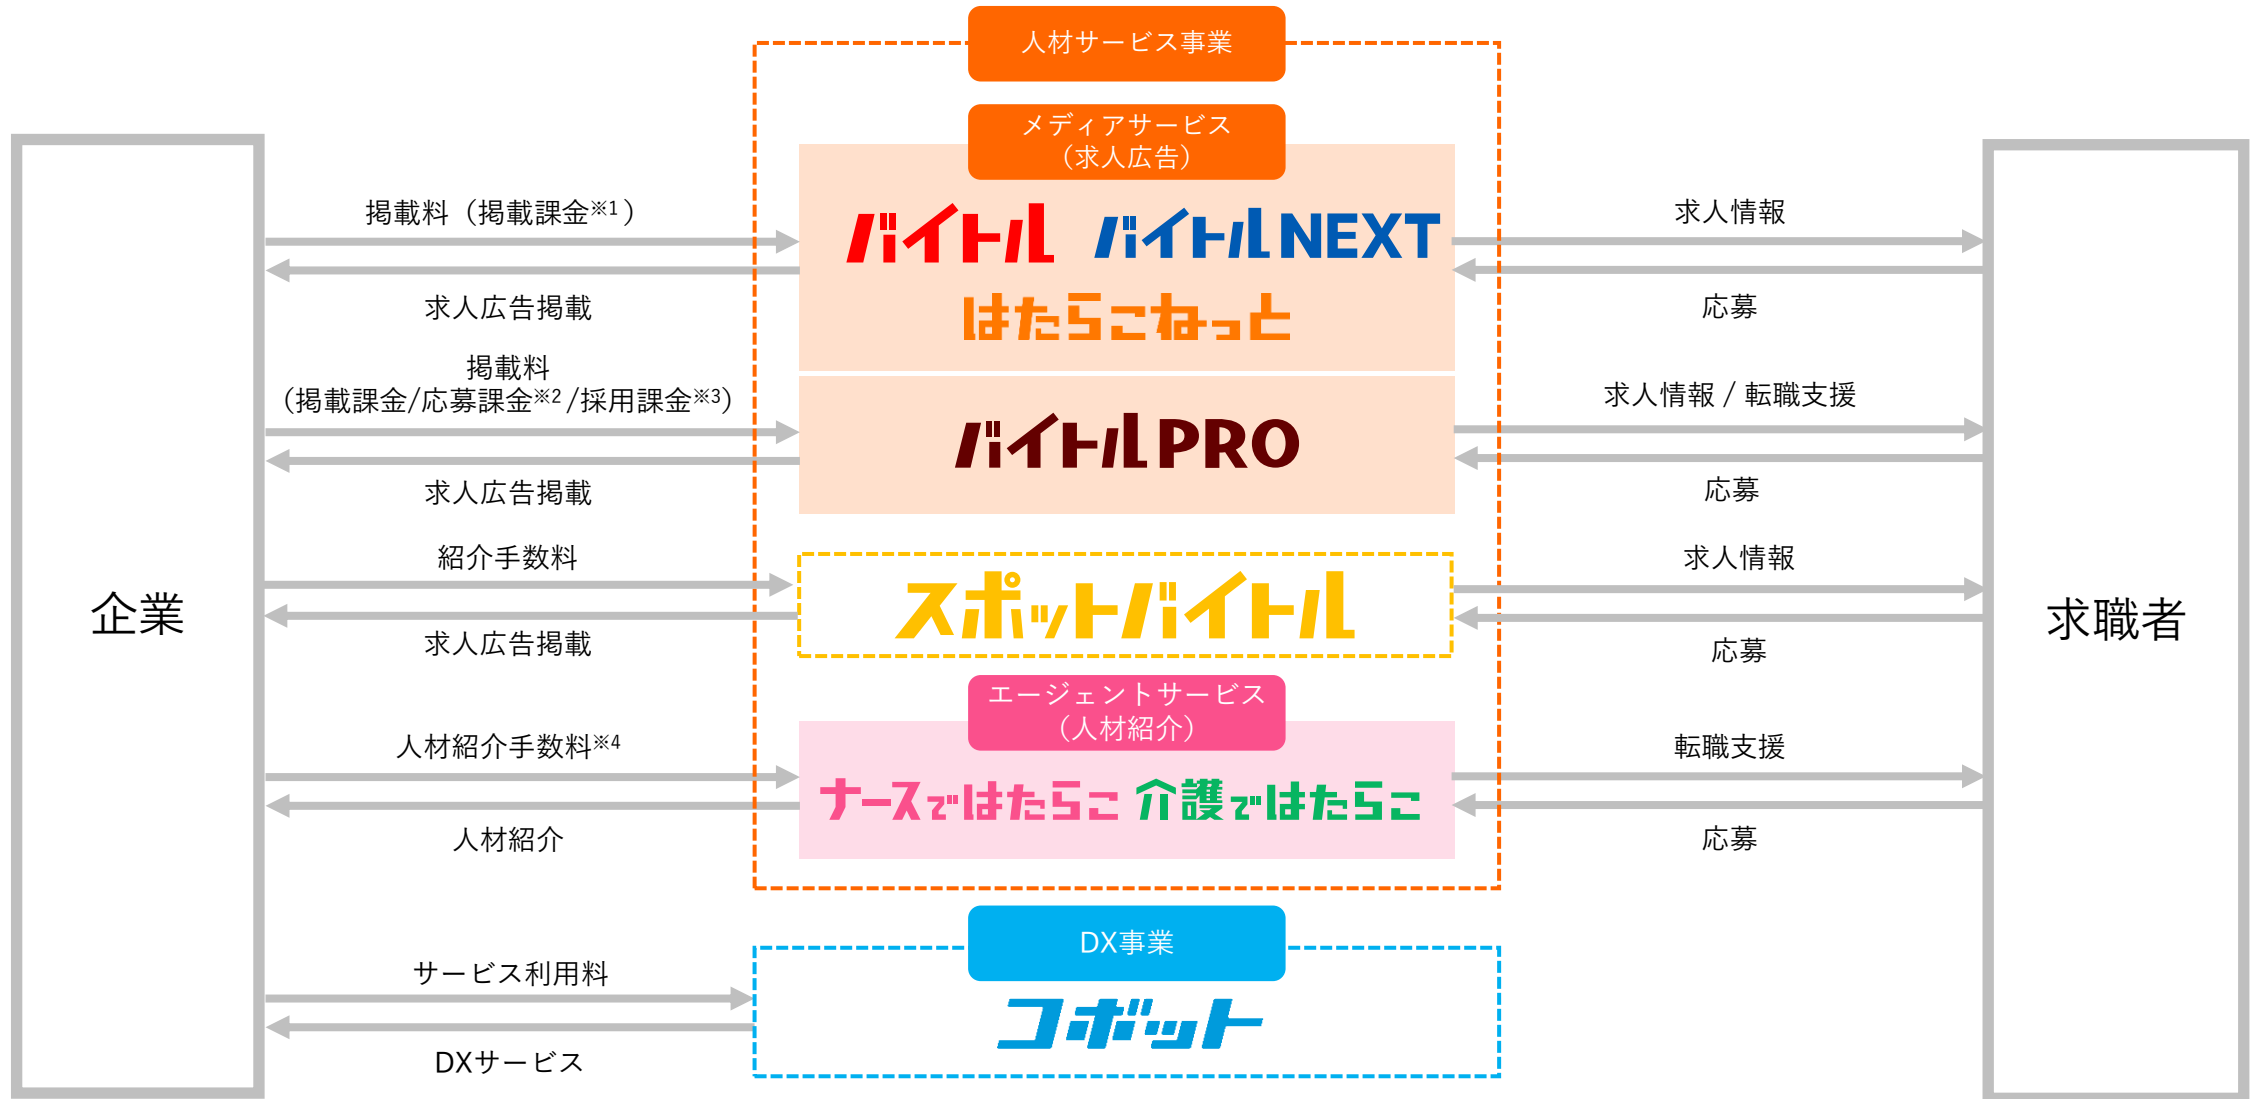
人材サービス事業

メディアサービス
（求人広告）

企業

掲載料（掲載課金※1）

求人広告掲載

バイトル　バイトルNEXT
はたらこねっと

求人情報

応募

掲載料
（掲載課金/応募課金※2/採用課金※3）

求人広告掲載

バイトルPRO

求人情報 / 転職支援

応募

紹介手数料

求人広告掲載

スポットバイトル

求人情報

応募

エージェントサービス
（人材紹介）

人材紹介手数料※4

人材紹介

ナースではたらこ　介護ではたらこ

転職支援

応募

求職者

DX事業

サービス利用料

DXサービス

コボット